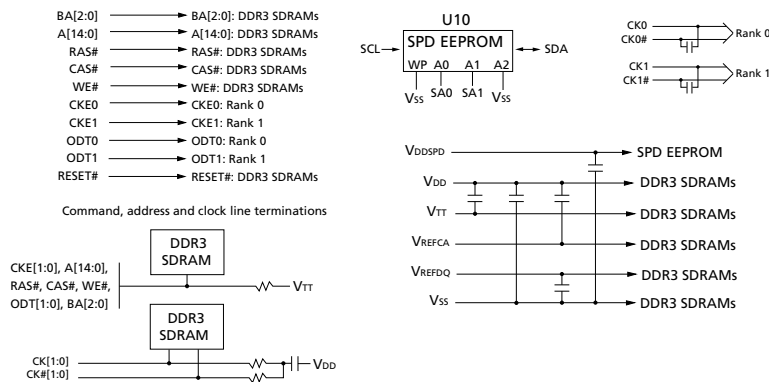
BA[2:0] BA[2:0]: DDR3 SDRAMs
A[14:0] A[14:0]: DDR3 SDRAMs
RAS# RAS#: DDR3 SDRAMs
CAS# CAS#: DDR3 SDRAMs
WE# WE#: DDR3 SDRAMs
CKE0 CKE0: Rank 0
CKE1 CKE1: Rank 1
ODT0 ODT0: Rank 0
ODT1 ODT1: Rank 1
RESET# RESET#: DDR3 SDRAMs

U10
SCL SPD EEPROM SDA
WP A0 A1 A2
$V_{SS}$ SA0 SA1 $V_{SS}$

CK0
CK0# Rank 0
CK1
CK1# Rank 1

Command, address and clock line terminations

CKE[1:0], A[14:0], RAS#, CAS#, WE#, ODT[1:0], BA[2:0]
DDR3 SDRAM
$V_{TT}$

DDR3 SDRAM
CK[1:0]
CK#[1:0]
$V_{DD}$

$V_{DDSPD}$ SPD EEPROM
$V_{DD}$ DDR3 SDRAMs
$V_{TT}$ DDR3 SDRAMs
$V_{REFCA}$ DDR3 SDRAMs
$V_{REFDQ}$ DDR3 SDRAMs
$V_{SS}$ DDR3 SDRAMs